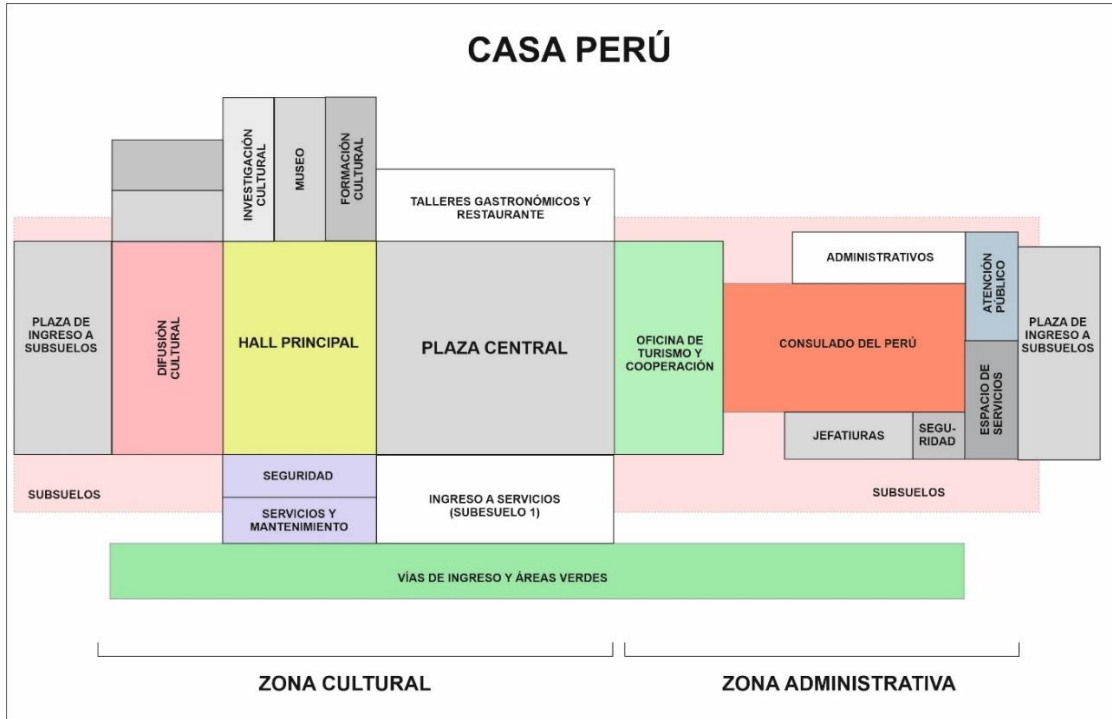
CASA PERÚ

INVESTIGACIÓN CULTURAL

MUSEO

FORMACIÓN CULTURAL

TALLERES GASTRONÓMICOS Y RESTAURANTE

ADMINISTRATIVOS

ATENCIÓN PÚBLICO

PLAZA DE INGRESO A SUBSUELOS

DIFUSIÓN CULTURAL

HALL PRINCIPAL

PLAZA CENTRAL

OFICINA DE TURISMO Y COOPERACIÓN

CONSULADO DEL PERÚ

ESPACIO DE SERVICIOS

PLAZA DE INGRESO A SUBSUELOS

JEFATIURAS

SEGU-RIDAD

SUBSUELOS

SEGURIDAD

SERVICIOS Y MANTENIMIENTO

INGRESO A SERVICIOS (SUBESUELO 1)

SUBSUELOS

VÍAS DE INGRESO Y ÁREAS VERDES

ZONA CULTURAL

ZONA ADMINISTRATIVA